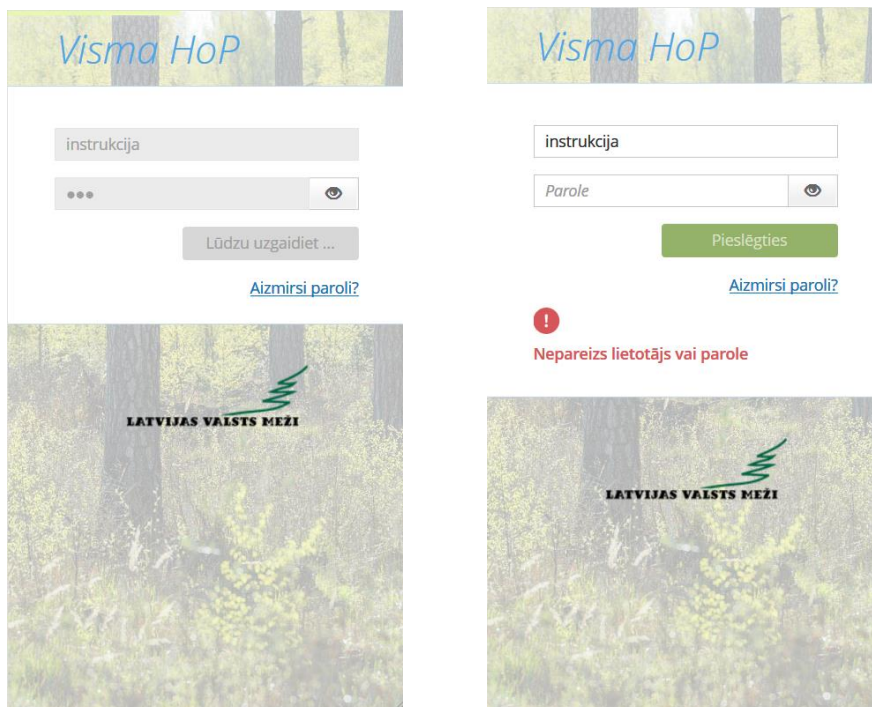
Visma HoP

instrukcija

●●●

Lūdzu uzgaidiet ...

Aizmirsi paroli?

LATVIJAS VALSTS MEŽI

Visma HoP

instrukcija

Parole

Pieslēgties

Aizmirsi paroli?

!

Nepareizs lietotājs vai parole

LATVIJAS VALSTS MEŽI